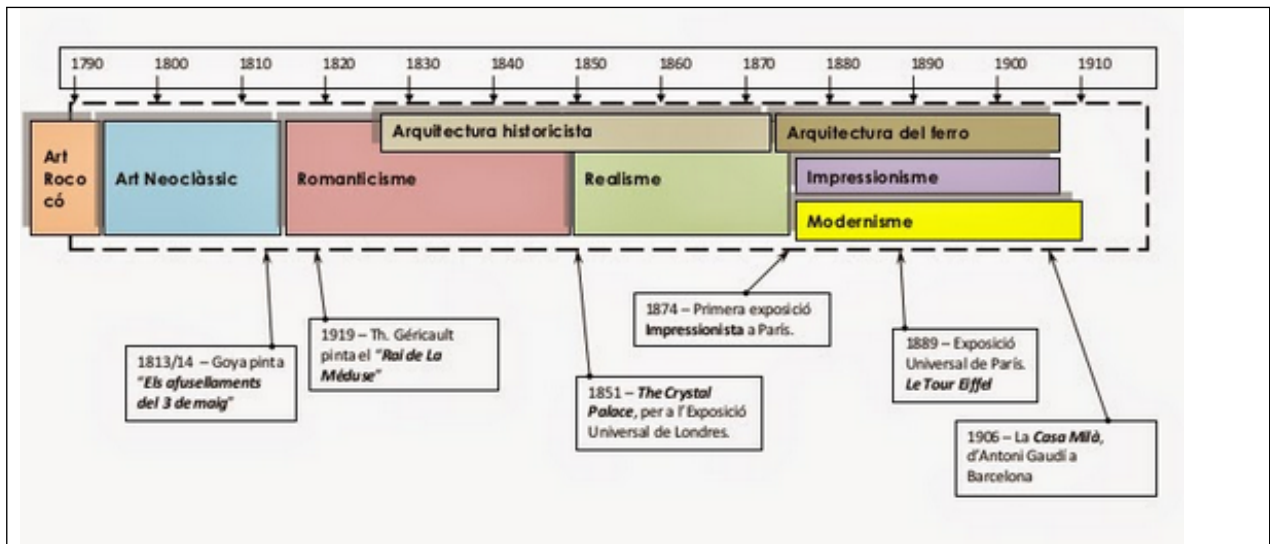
1790 1800 1810 1820 1830 1840 1850 1860 1870 1880 1890 1900 1910

Art Rococó

Art Neoclàssic

Romanticisme

Arquitectura historicista

Realisme

Arquitectura del ferro

Impressionisme

Modernisme

1813/14 – Goya pinta "Els afusellaments del 3 de maig"

1919 – Th. Géricault pinta el "Rai de La Méduse"

1851 – The Crystal Palace, per a l'Exposició Universal de Londres.

1874 – Primera exposició Impressionista a París.

1889 – Exposició Universal de París. Le Tour Eiffel

1906 – La Casa Milà, d'Antoni Gaudí a Barcelona